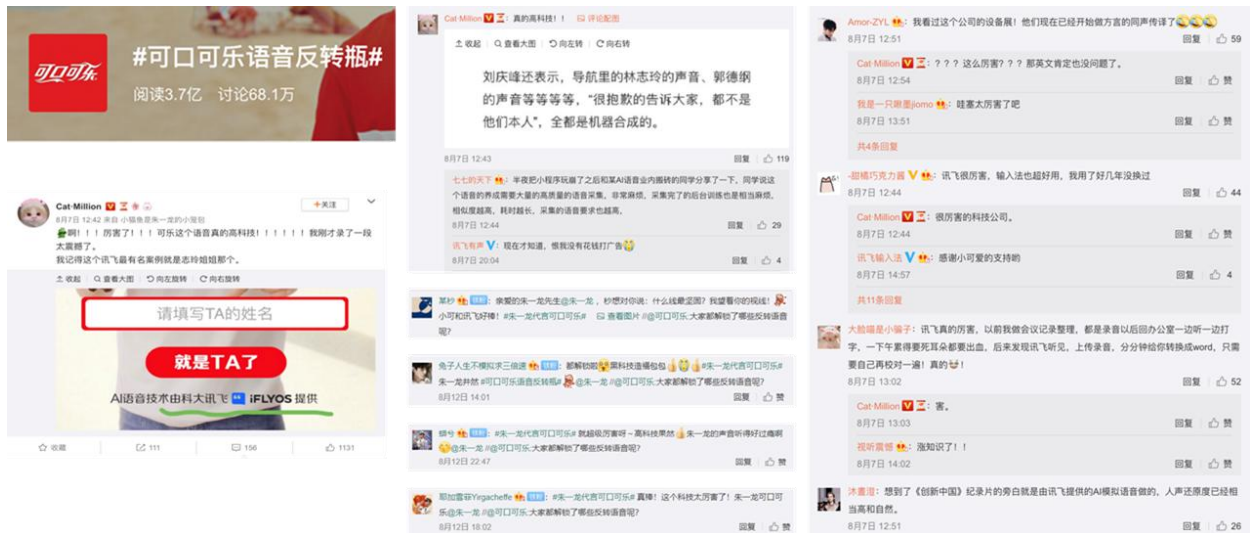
可口可乐

#可口可乐语音反转瓶#

阅读3.7亿 讨论68.1万

Cat-Million
8月7日 12:42 来自 小猿鱼度米一龙的小面部
+关注

啊！！厉害了！！可乐这个语音真的高科技！！！！！我刚才录了一段太震撼了。
我记得这个讯飞最有名案例就是志玲姐姐那个。

收起 查看大图 向左旋转 向右旋转

请填写TA的姓名

就是TA了

AI语音技术由科大讯飞 iFLYOS 提供

收藏 111 156 1131

Cat-Million：真的高科技！！ 评论配图

收起 查看大图 向左转 向右转

刘庆峰还表示，导航里的林志玲的声音、郭德纲的声音等等等等，"很抱歉的告诉大家，都不是他们本人"，全都是机器合成的。

8月7日 12:43 回复 119

七七的天下：半夜把小程序玩腻了之后和某AI语音业内翻转的同学分享了一下，同学说这个语音的养成需要大量的高质量的语音采集、非常麻烦。采集完了的后台训练也是相当麻烦，相似度越高，耗时越长，采集的语音要求也越高。

8月7日 12:44 回复 29

讯飞有声：现在才知道，恨我没有花钱打广告

8月7日 20:04 回复 4

某秒 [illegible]：亲爱的朱一龙先生@朱一龙，秒想对你说：什么线最坚固？我望着你的视线！小可和讯飞好棒！#朱一龙代言可口可乐# 查看图片 @可口可乐 大家都解锁了哪些反转语音呢？

兔子人生不需要三倍速 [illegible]：都解锁啦 黑科技连福包包 #朱一龙代言可口可乐# 朱一龙井然 #可口可乐语音反转瓶# @朱一龙 @可口可乐 大家都解锁了哪些反转语音呢？
8月12日 14:01

蜻兮 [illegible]：#朱一龙代言可口可乐# 就超级厉害呀～高科技果然 朱一龙的声音听得好过瘾啊 @朱一龙 @可口可乐 大家都解锁了哪些反转语音呢？
8月12日 22:47

耶加雪菲Yirgacheffe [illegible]：#朱一龙代言可口可乐# 真棒！这个科技太厉害了！朱一龙可口可乐@朱一龙 @可口可乐 大家都解锁了哪些反转语音呢？
8月12日 18:02

Amor-ZYL：我看过这个公司的设备展！他们现在已经开始做方言的同声传译了
8月7日 12:51 回复 59

Cat-Million：？？？这么厉害？？？那英文肯定也没问题了。
8月7日 12:54 回复 赞

我是一只潮墨jiomo：哇塞太厉害了吧
8月7日 13:51 回复 赞

共4条回复

-甜橘巧克力酱：讯飞很厉害，输入法也超好用，我用了好几年没换过
8月7日 12:44 回复 44

Cat-Million：很厉害的科技公司。
8月7日 12:44 回复 赞

讯飞输入法：感谢小可爱的支持哟
8月7日 14:57 回复 4

共11条回复

大脸喵是小骗子：讯飞真的厉害，以前我做会议记录整理，都是录音以后回办公室一边听一边打字，一下午累得要死耳朵都要出血，后来发现讯飞听见，上传录音，分分钟给你转换成word，只需要自己再校对一遍！真的
8月7日 13:02 回复 52

Cat-Million：害。
8月7日 13:03 回复 赞

视听震撼：涨知识了！！
8月7日 14:02 回复 赞

沐喜滢：想到了《创新中国》纪录片的旁白就是由讯飞提供的AI模拟语音做的，人声还原度已经相当高和自然。
8月7日 12:51 回复 26